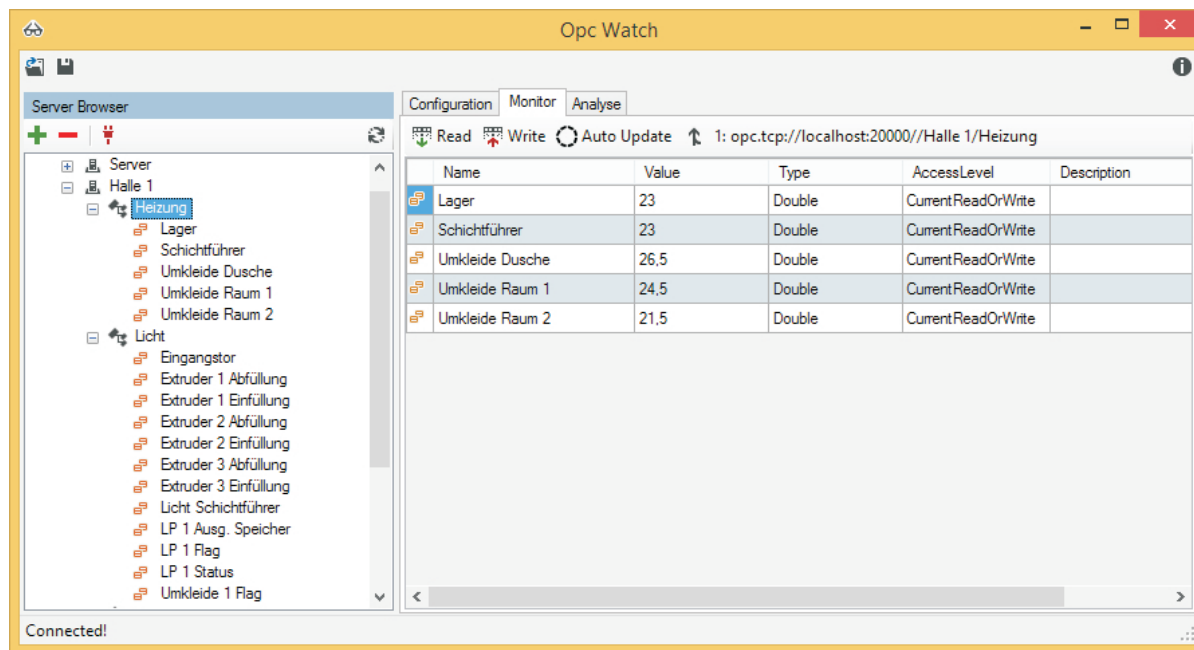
Opc Watch

Server Browser

Server
Halle 1
Heizung
Lager
Schichtführer
Umkleide Dusche
Umkleide Raum 1
Umkleide Raum 2
Licht
Eingangstor
Extruder 1 Abfüllung
Extruder 1 Einfüllung
Extruder 2 Abfüllung
Extruder 2 Einfüllung
Extruder 3 Abfüllung
Extruder 3 Einfüllung
Licht Schichtführer
LP 1 Ausg. Speicher
LP 1 Flag
LP 1 Status
Umkleide 1 Flag

Configuration | Monitor | Analyse

Read Write Auto Update 1: opc.tcp://localhost:20000//Halle 1/Heizung

| Name | Value | Type | AccessLevel | Description |
|---|---|---|---|---|
| Lager | 23 | Double | CurrentReadOrWrite | |
| Schichtführer | 23 | Double | CurrentReadOrWrite | |
| Umkleide Dusche | 26,5 | Double | CurrentReadOrWrite | |
| Umkleide Raum 1 | 24,5 | Double | CurrentReadOrWrite | |
| Umkleide Raum 2 | 21,5 | Double | CurrentReadOrWrite | |

Connected!